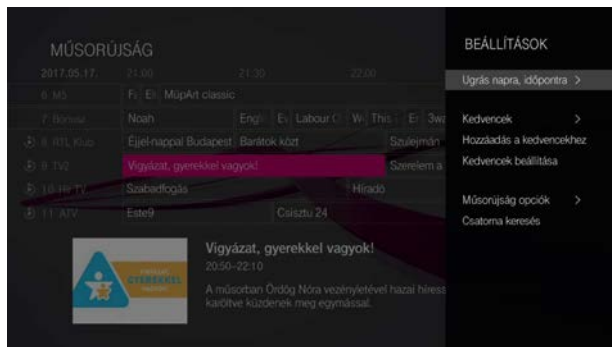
MŰSORÚJSÁG

| 2017.05.17. | 21:00 | 21:30 | 22:00 |
|---|---|---|---|
| 6 M5 | Fi El MűpArt classic | | |
| 7 Bonum | Noah | Engl Eu Labour C W This E 3wa | |
| 8 RTL Klub | Éjjel-nappal Budapest Barátok közt | | Szulejmán |
| 9 TV2 | Vigyázat, gyerekkel vagyok! | | Szerelem a |
| 10 Hír TV | Szabadfogás | | Híradó |
| 11 ATV | Este9 | Csisztu 24 | |

Vigyázat, gyerekkel vagyok!

20:50–22:10

A műsorban Ördög Nóra vezényletével hazai híres karöltve küzdenek meg egymással.

BEÁLLÍTÁSOK

Ugrás napra, időpontra >

Kedvencek >

Hozzáadás a kedvencekhez

Kedvencek beállítása

Műsorújság opciók >

Csatorna keresés